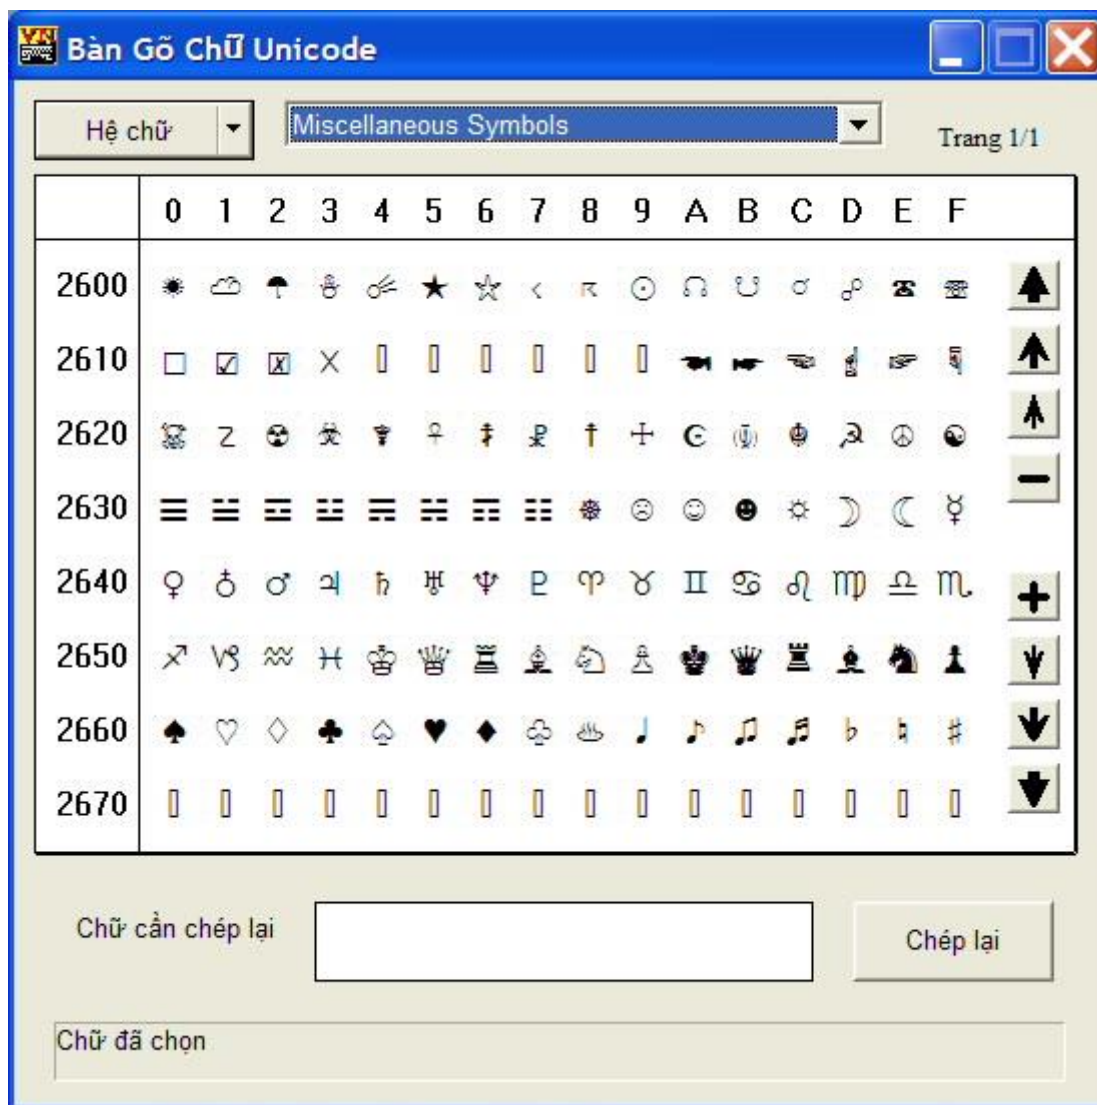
Bàn Gõ Chữ Unicode

Hệ chữ

Miscellaneous Symbols

Trang 1/1

| | 0 | 1 | 2 | 3 | 4 | 5 | 6 | 7 | 8 | 9 | A | B | C | D | E | F |
|---|---|---|---|---|---|---|---|---|---|---|---|---|---|---|---|---|
| 2600 | ☀ | ☁ | ☂ | ☃ | ☄ | ★ | ☆ | ☇ | ☈ | ☉ | ☊ | ☋ | ☌ | ☍ | ☎ | ☏ |
| 2610 | ☐ | ☑ | ☒ | ☓ | ▯ | ▯ | ▯ | ▯ | ▯ | ▯ | ☚ | ☛ | ☜ | ☝ | ☞ | ☟ |
| 2620 | ☠ | ☡ | ☢ | ☣ | ☤ | ☥ | ☦ | ☧ | ☨ | ☩ | ☪ | ☫ | ☬ | ☭ | ☮ | ☯ |
| 2630 | ☰ | ☱ | ☲ | ☳ | ☴ | ☵ | ☶ | ☷ | ☸ | ☹ | ☺ | ☻ | ☼ | ☽ | ☾ | ☿ |
| 2640 | ♀ | ♁ | ♂ | ♃ | ♄ | ♅ | ♆ | ♇ | ♈ | ♉ | ♊ | ♋ | ♌ | ♍ | ♎ | ♏ |
| 2650 | ♐ | ♑ | ♒ | ♓ | ♔ | ♕ | ♖ | ♗ | ♘ | ♙ | ♚ | ♛ | ♜ | ♝ | ♞ | ♟ |
| 2660 | ♠ | ♡ | ♢ | ♣ | ♤ | ♥ | ♦ | ♧ | ♨ | ♩ | ♪ | ♫ | ♬ | ♭ | ♮ | ♯ |
| 2670 | ▯ | ▯ | ▯ | ▯ | ▯ | ▯ | ▯ | ▯ | ▯ | ▯ | ▯ | ▯ | ▯ | ▯ | ▯ | ▯ |

Chữ cần chép lại

Chép lại

Chữ đã chọn